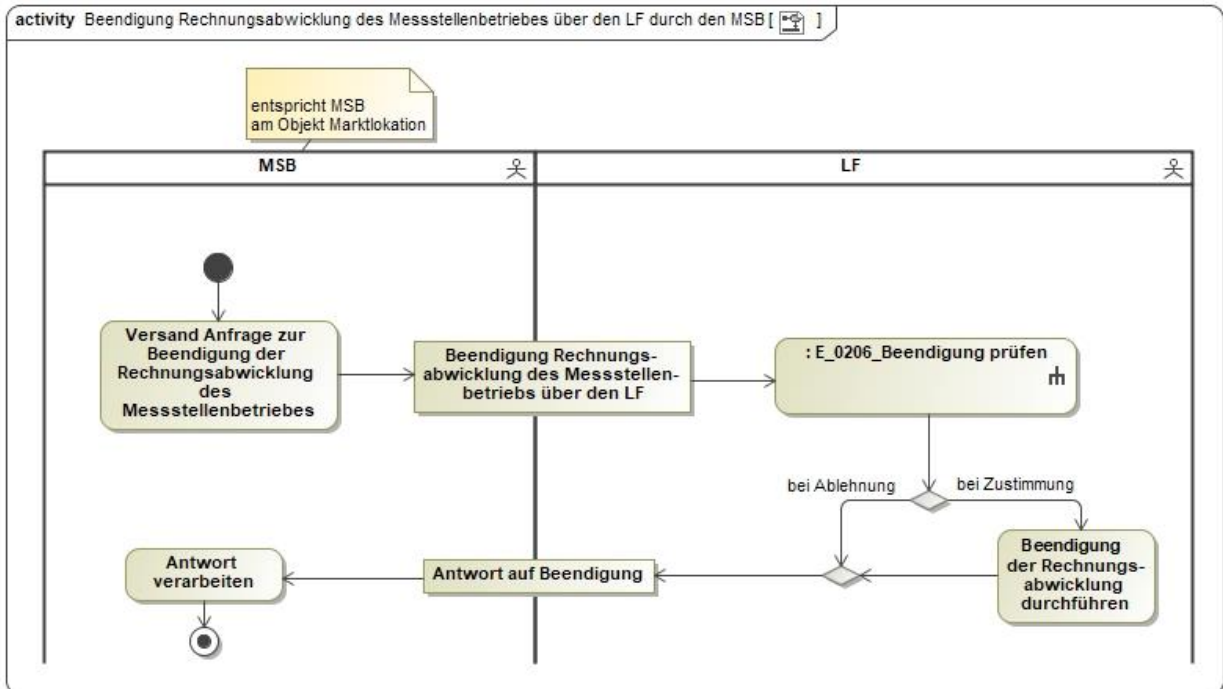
activity Beendigung Rechnungsabwicklung des Messstellenbetriebes über den LF durch den MSB [ ]

entspricht MSB am Objekt Marktlokation

MSB

LF

Versand Anfrage zur Beendigung der Rechnungsabwicklung des Messstellenbetriebes

Beendigung Rechnungsabwicklung des Messstellenbetriebs über den LF

: E_0206_Beendigung prüfen

bei Ablehnung

bei Zustimmung

Beendigung der Rechnungsabwicklung durchführen

Antwort auf Beendigung

Antwort verarbeiten